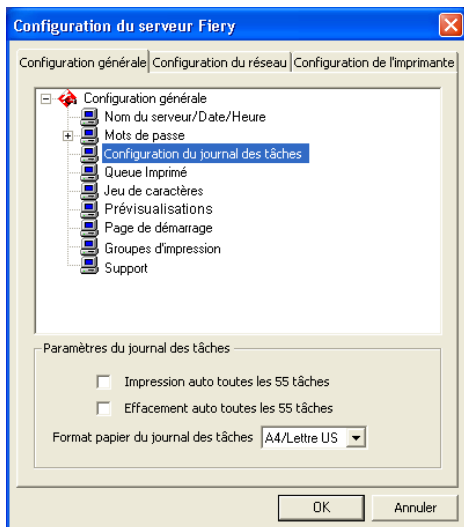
Configuration du serveur Fiery

Configuration générale | Configuration du réseau | Configuration de l'imprimante

Configuration générale
Nom du serveur/Date/Heure
Mots de passe
Configuration du journal des tâches
Queue Imprimé
Jeu de caractères
Prévisualisations
Page de démarrage
Groupes d'impression
Support

Paramètres du journal des tâches

Impression auto toutes les 55 tâches

Effacement auto toutes les 55 tâches

Format papier du journal des tâches A4/Lettre US

OK Annuler